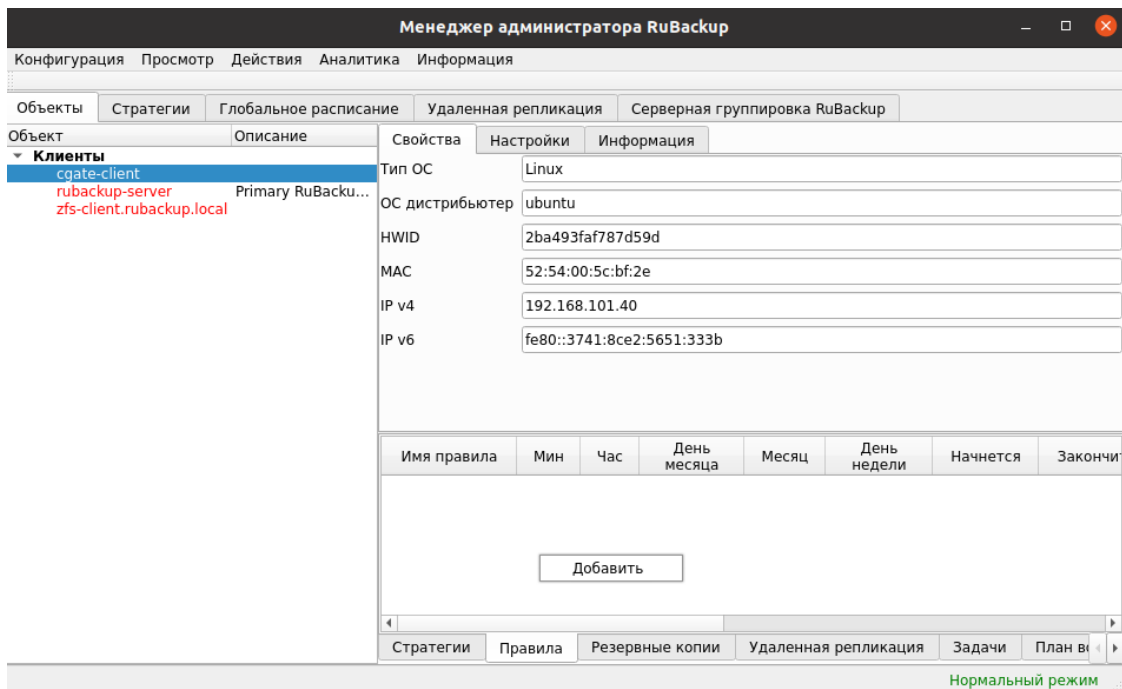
Менеджер администратора RuBackup

Конфигурация Просмотр Действия Аналитика Информация

Объекты | Стратегии | Глобальное расписание | Удаленная репликация | Серверная группировка RuBackup

| Объект | Описание |
|---|---|
| Клиенты | |
| cgate-client | |
| rubackup-server | Primary RuBacku... |
| zfs-client.rubackup.local | |

Свойства | Настройки | Информация

Тип ОС: Linux
ОС дистрибьютер: ubuntu
HWID: 2ba493faf787d59d
MAC: 52:54:00:5c:bf:2e
IP v4: 192.168.101.40
IP v6: fe80::3741:8ce2:5651:333b

| Имя правила | Мин | Час | День месяца | Месяц | День недели | Начнется | Закончи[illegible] |
|---|---|---|---|---|---|---|---|

Добавить

Стратегии | Правила | Резервные копии | Удаленная репликация | Задачи | План в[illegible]

Нормальный режим